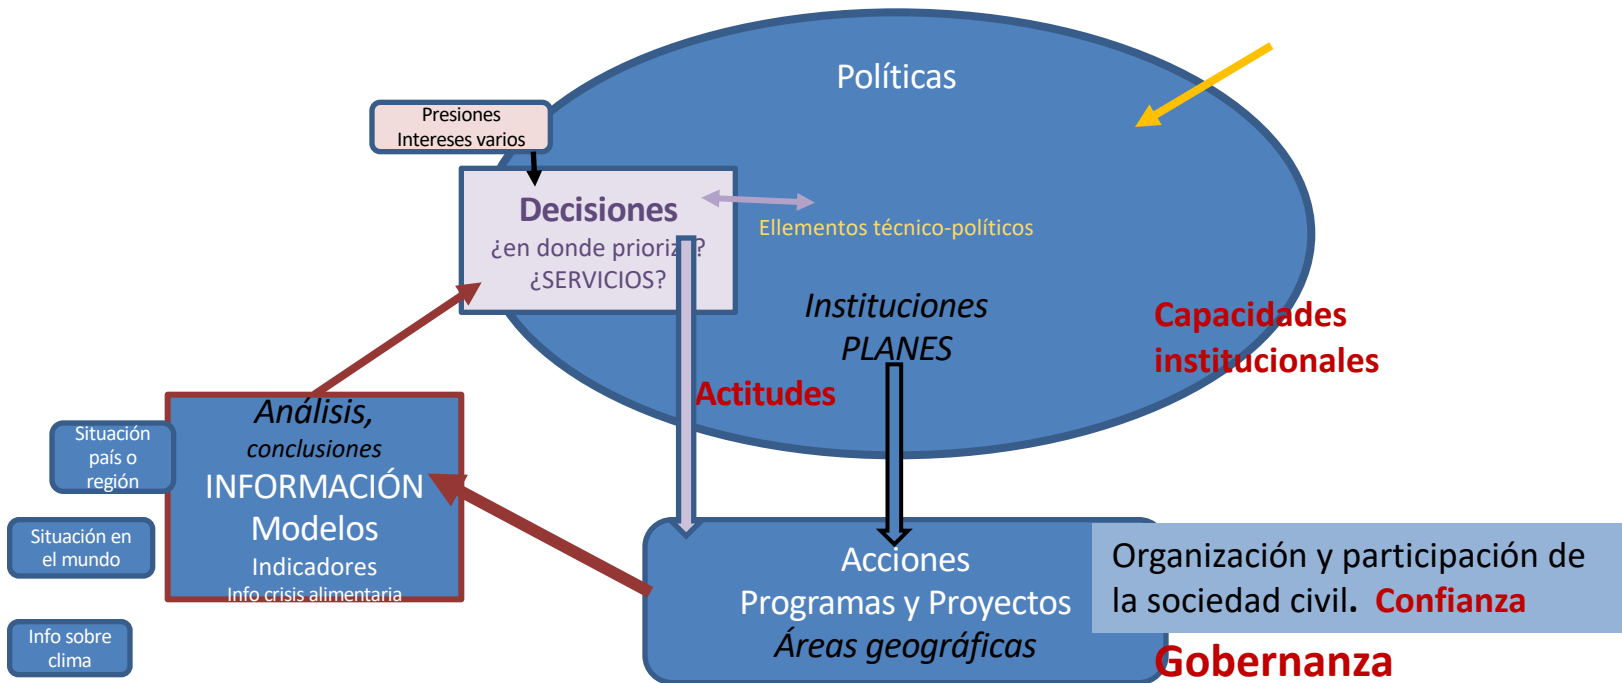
Políticas

Presiones
Intereses varios

Decisiones
¿en donde prioriz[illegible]?
¿SERVICIOS?

Ellementos técnico-políticos

Instituciones
PLANES

Capacidades institucionales

Actitudes

Análisis, conclusiones
INFORMACIÓN
Modelos
Indicadores
Info crisis alimentaria

Situación país o región

Situación en el mundo

Info sobre clima

Acciones
Programas y Proyectos
Áreas geográficas

Organización y participación de la sociedad civil. Confianza

Gobernanza